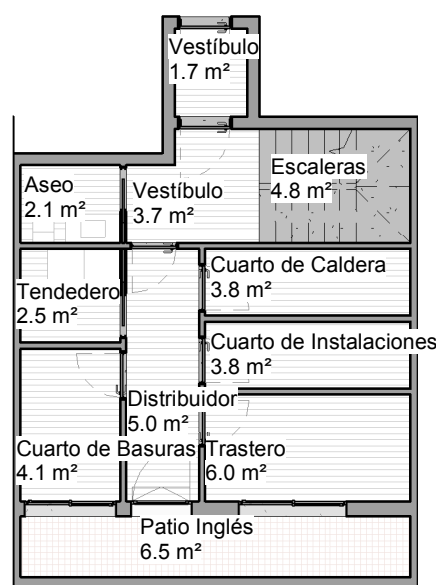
Vestíbulo
1.7 m²

Aseo
2.1 m²

Vestíbulo
3.7 m²

Escaleras
4.8 m²

Tendedero
2.5 m²

Cuarto de Caldera
3.8 m²

Cuarto de Instalaciones
3.8 m²

Distribuidor
5.0 m²

Cuarto de Basuras
4.1 m²

Trastero
6.0 m²

Patio Inglés
6.5 m²